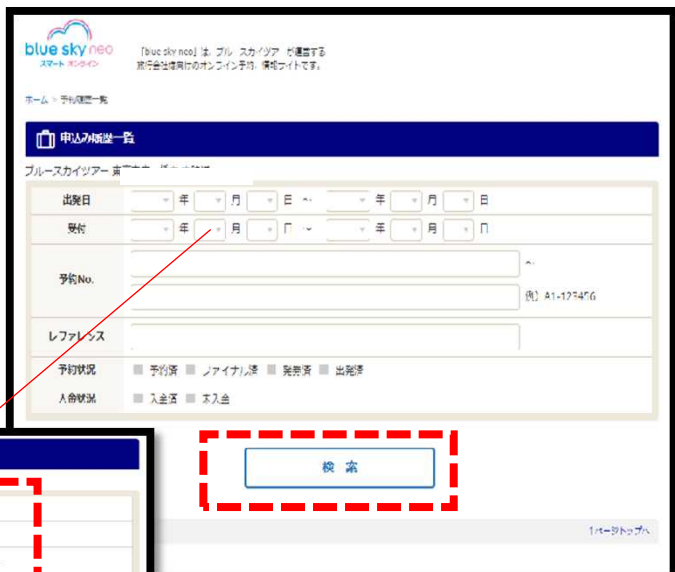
blue sky neo
スマート オンライン

「blue sky neo」は、ブルースカイツアーが運営する旅行会社様向けのオンライン予約・情報サイトです。

ホーム > 予約履歴一覧

申込み履歴一覧

ブルースカイツアー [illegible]

| | |
|---|---|
| 出発日 | 年 月 日 ~ 年 月 日 |
| 受付 | 年 月 日 ~ 年 月 日 |
| 予約No. | ~ 例) A1-123456 |
| レファレンス | |
| 予約状況 | 予約済 ファイナル済 発券済 出発済 |
| 入金状況 | 入金済 未入金 |

検索

1ページトップへ